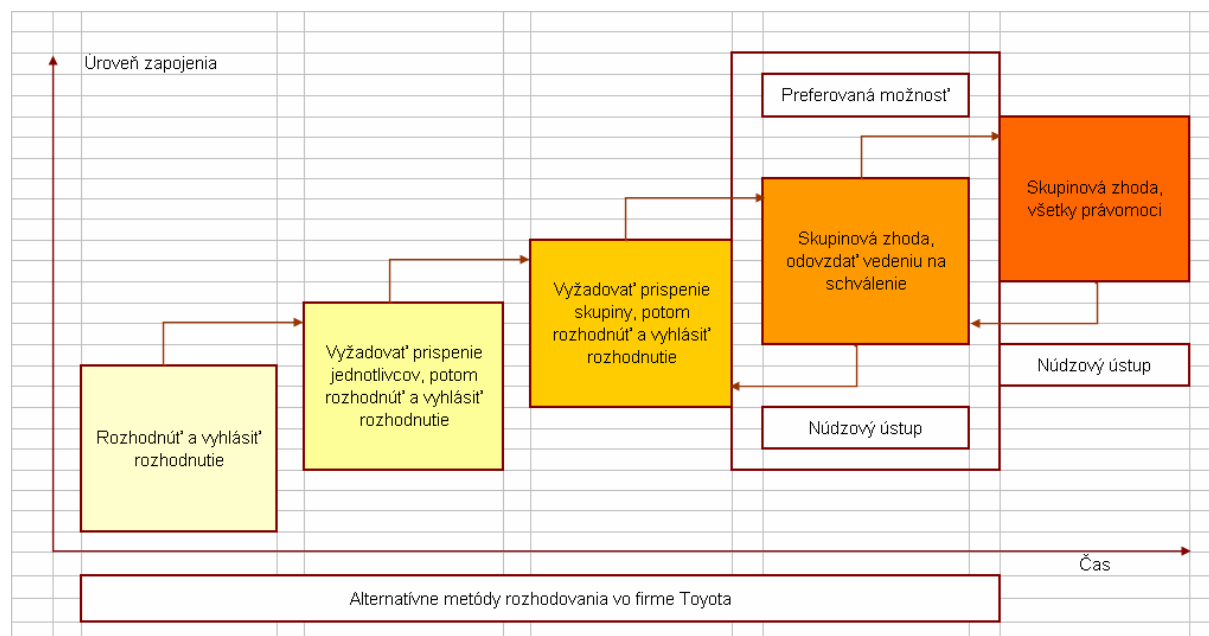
Úroveň zapojenia

Preferovaná možnosť

Skupinová zhoda, všetky právomoci

Skupinová zhoda, odovzdať vedeniu na schválenie

Vyžadovať prispenie skupiny, potom rozhodnúť a vyhlásiť rozhodnutie

Vyžadovať prispenie jednotlivcov, potom rozhodnúť a vyhlásiť rozhodnutie

Núdzový ústup

Núdzový ústup

Rozhodnúť a vyhlásiť rozhodnutie

Čas

Alternatívne metódy rozhodovania vo firme Toyota